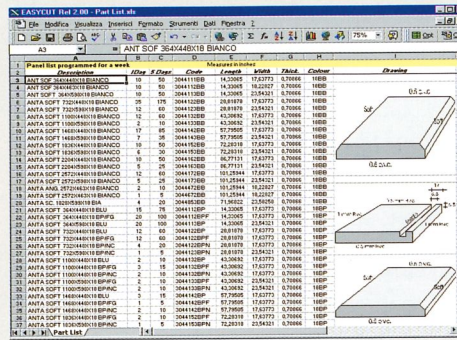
EASYCUT Rel 2.00 - Part List.xls

File Modifica Visualizza Inserisci Formato Strumenti Dati Finestra ?

75%

A3 = ANT SOF 364X448X18 BIANCO

| | A | B | C | D | E | F | G | H | I |
|---|---|---|---|---|---|---|---|---|---|
| 1 | Panel list programmed for a week | | | | Measures in inches | | | | |
| 2 | Description | 1Day | 5 Days | Code | Length | Width | Thick. | Colour | Drawing |
| 3 | ANT SOF 364X448X18 BIANCO | 10 | 50 | 3044118BB | 14,33065 | 17,63773 | 0,70866 | 10BB | |
| 4 | ANT SOF 364X448X18 BIANCO | 10 | 50 | 3044119BB | 14,33065 | 18,22027 | 0,70866 | 10BB | |
| 5 | ANT SOFT 364X598X18 BIANCO | 10 | 50 | 3044120BB | 14,33065 | 23,54321 | 0,70866 | 10BB | |
| 6 | ANTA SOFT 732X448X18 BIANCO | 25 | 175 | 3044122BB | 28,81679 | 17,63773 | 0,70866 | 10BB | |
| 7 | ANTA SOFT 732X598X18 BIANCO | 12 | 60 | 3044123BB | 28,81679 | 23,54321 | 0,70866 | 10BB | |
| 8 | ANTA SOFT 1100X448X18 BIANCO | 12 | 60 | 3044124BB | 43,30692 | 17,63773 | 0,70866 | 10BB | |
| 9 | ANTA SOFT 1100X598X18 BIANCO | 2 | 10 | 3044125BB | 43,30692 | 23,54321 | 0,70866 | 10BB | |
| 10 | ANTA SOFT 1468X448X18 BIANCO | 17 | 85 | 3044126BB | 57,79505 | 17,63773 | 0,70866 | 10BB | |
| 11 | ANTA SOFT 1468X598X18 BIANCO | 7 | 35 | 3044127BB | 57,79505 | 23,54321 | 0,70866 | 10BB | |
| 12 | ANTA SOFT 1836X448X18 BIANCO | 10 | 50 | 3044128BB | 72,28318 | 17,63773 | 0,70866 | 10BB | |
| 13 | ANTA SOFT 1836X598X18 BIANCO | 1 | 5 | 3044129BB | 72,28318 | 23,54321 | 0,70866 | 10BB | |
| 14 | ANTA SOFT 2204X448X18 BIANCO | 10 | 50 | 3044130BB | 86,77131 | 17,63773 | 0,70866 | 10BB | |
| 15 | ANTA SOFT 2204X598X18 BIANCO | 2 | 10 | 3044131BB | 86,77131 | 23,54321 | 0,70866 | 10BB | |
| 16 | ANTA ANG. 2572X448X18 BIANCO | 12 | 60 | 3044172BB | 101,25944 | 17,63773 | 0,70866 | 10BB | |
| 17 | ANTA ANG. 2572X463X18 BIANCO | 2 | 10 | 3044173BB | 101,25944 | 18,22027 | 0,70866 | 10BB | |
| 18 | ANTA ANG. 2572X598X18 BIANCO | 1 | 5 | 3044174BB | 101,25944 | 23,54321 | 0,70866 | 10BB | |
| 19 | ANTA SC. 1828X598X18 BIA | 4 | 20 | 3044053BB | 71,96932 | 23,56258 | 0,70866 | 10BB | |
| 20 | ANTA SOFT 364X448X18 BLU | 15 | 75 | 3044118BP | 14,33065 | 17,63773 | 0,70866 | 16BP | |
| 21 | ANTA SOFT 364X448X18 BP/FG | 20 | 100 | 3044118FP | 14,33065 | 17,63773 | 0,70866 | 16BP | |
| 22 | ANTA SOFT 364X598X18 BLU | 10 | 50 | 3044120BP | 14,33065 | 23,54321 | 0,70866 | 16BP | |
| 23 | ANTA SOFT 732X448X18 BLU | 12 | 60 | 3044122BP | 28,81679 | 17,63773 | 0,70866 | 16BP | |
| 24 | ANTA SOFT 732X448X18 BP/FG | 12 | 60 | 3044122BPF | 28,81679 | 17,63773 | 0,70866 | 16BP | |
| 25 | ANTA SOFT 732X448X18 BP/NC | 12 | 60 | 3044122BPN | 28,81679 | 17,63773 | 0,70866 | 16BP | |
| 26 | ANTA SOFT 732X598X18 BP/FG | 1 | 5 | 3044123BPN | 28,81679 | 23,54321 | 0,70866 | 16BP | |
| 27 | ANTA SOFT 1100X448X18 BLU | 8 | 40 | 3044124BP | 43,30692 | 17,63773 | 0,70866 | 16BP | |
| 28 | ANTA SOFT 1100X448X18 BP/FG | 3 | 15 | 3044124BPF | 43,30692 | 17,63773 | 0,70866 | 16BP | |
| 29 | ANTA SOFT 1100X448X18 BP/NC | 3 | 15 | 3044124BPN | 43,30692 | 17,63773 | 0,70866 | 16BP | |
| 30 | ANTA SOFT 1100X598X18 BLU | 2 | 10 | 3044125BP | 43,30692 | 23,54321 | 0,70866 | 16BP | |
| 31 | ANTA SOFT 1100X598X18 BP/NC | 2 | 10 | 3044125BPN | 43,30692 | 23,54321 | 0,70866 | 16BP | |
| 32 | ANTA SOFT 1468X448X18 BLU | 3 | 15 | 3044126BP | 57,79505 | 17,63773 | 0,70866 | 16BP | |
| 33 | ANTA SOFT 1468X448X18 BP/FG | 2 | 10 | 3044126BPF | 57,79505 | 17,63773 | 0,70866 | 16BP | |
| 34 | ANTA SOFT 1468X448X18 BP/NC | 2 | 10 | 3044126BPN | 57,79505 | 17,63773 | 0,70866 | 16BP | |
| 35 | ANTA SOFT 1836X598X18 BP/NC | 1 | 5 | 3044129BPN | 72,28318 | 23,54321 | 0,70866 | 16BP | |

0,6 c.v.c.
Soft
0,6 c.v.c.
Soft
Soft
0,6 c.v.c.
Soft
0,6 c.v.c.

Part List